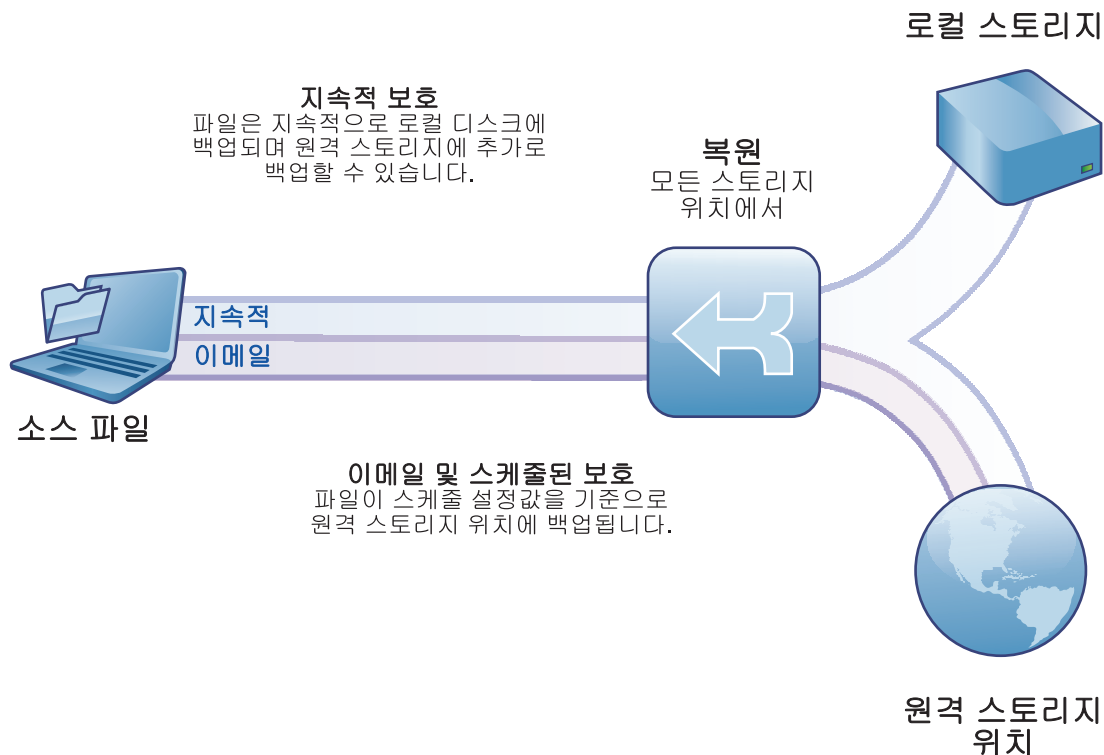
로컬 스토리지

지속적 보호
파일은 지속적으로 로컬 디스크에 백업되며 원격 스토리지에 추가로 백업할 수 있습니다.

복원
모든 스토리지 위치에서

지속적

이메일

소스 파일

이메일 및 스케줄된 보호
파일이 스케줄 설정값을 기준으로 원격 스토리지 위치에 백업됩니다.

원격 스토리지 위치